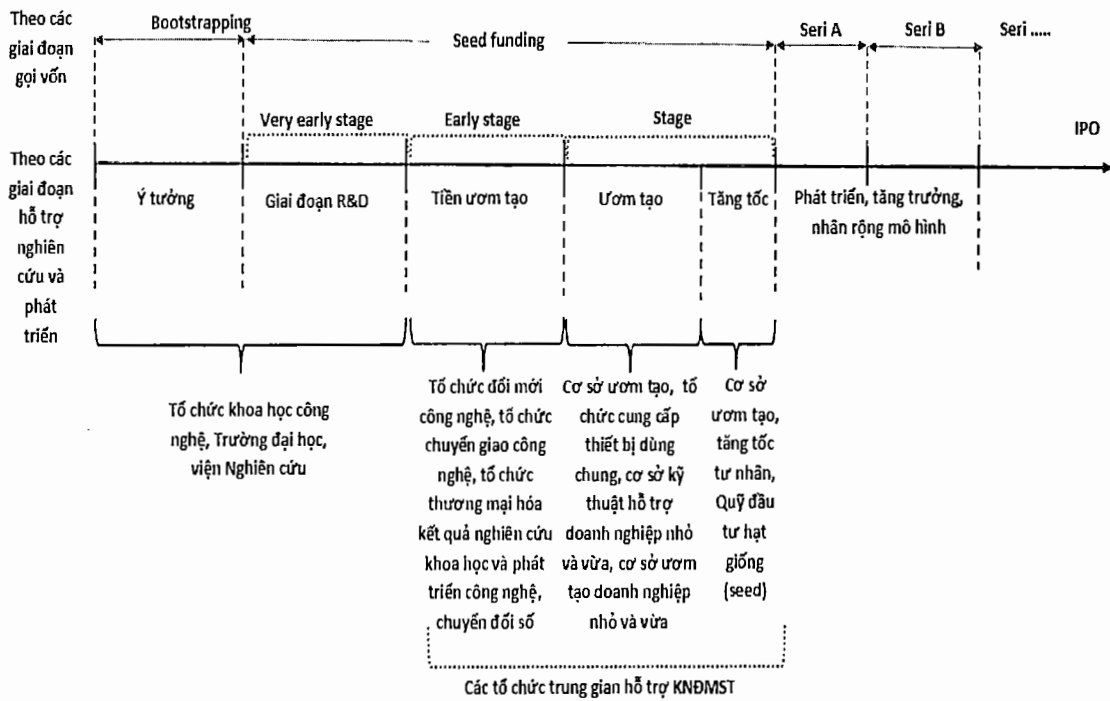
Theo các giai đoạn gọi vốn

Bootstrapping

Seed funding

Seri A

Seri B

Seri .....

Very early stage

Early stage

Stage

IPO

Theo các giai đoạn hỗ trợ nghiên cứu và phát triển

Ý tưởng

Giai đoạn R&D

Tiền ươm tạo

Ươm tạo

Tăng tốc

Phát triển, tăng trưởng, nhân rộng mô hình

Tổ chức khoa học công nghệ, Trường đại học, viện Nghiên cứu

Tổ chức đổi mới công nghệ, tổ chức chuyển giao công nghệ, tổ chức thương mại hóa kết quả nghiên cứu khoa học và phát triển công nghệ, chuyển đổi số

Cơ sở ươm tạo, tổ chức cung cấp thiết bị dùng chung, cơ sở kỹ thuật hỗ trợ doanh nghiệp nhỏ và vừa, cơ sở ươm tạo doanh nghiệp nhỏ và vừa

Cơ sở ươm tạo, tăng tốc tư nhân, Quỹ đầu tư hạt giống (seed)

Các tổ chức trung gian hỗ trợ KNĐMST